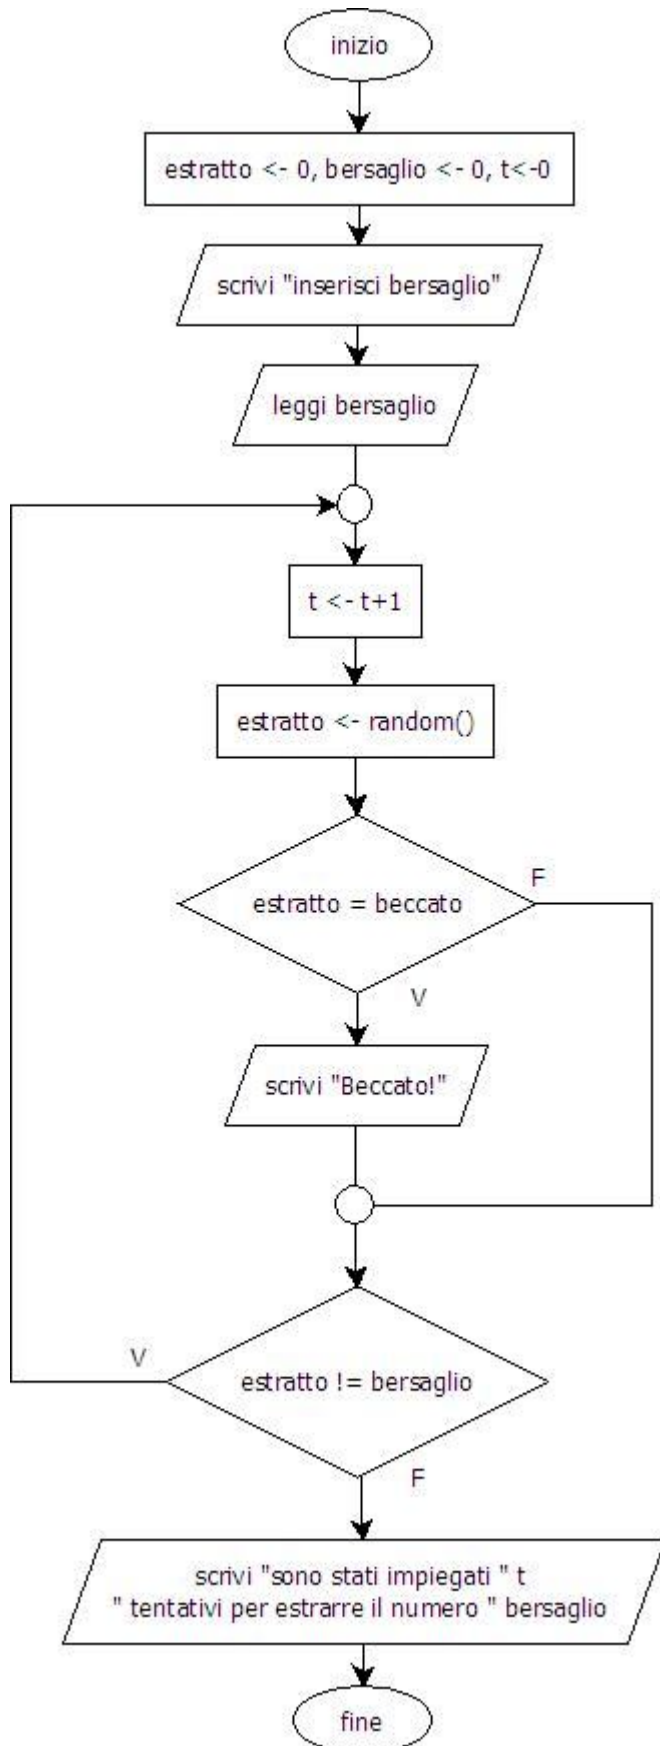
inizio

estratto <- 0, bersaglio <- 0, t<-0

scrivi "inserisci bersaglio"

leggi bersaglio

t <- t+1

estratto <- random()

estratto = beccato

F

V

scrivi "Beccato!"

V

estratto != bersaglio

F

scrivi "sono stati impiegati " t " tentativi per estrarre il numero " bersaglio

fine